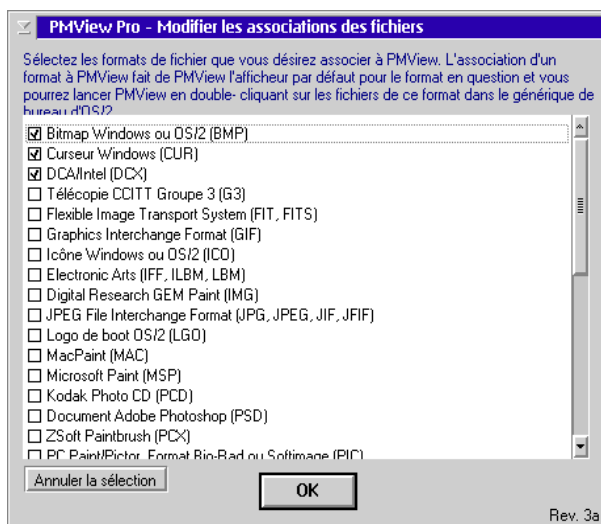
PMView Pro - Modifier les associations des fichiers

Sélectez les formats de fichier que vous désirez associer à PMView. L'association d'un format à PMView fait de PMView l'afficheur par défaut pour le format en question et vous pourrez lancer PMView en double- cliquant sur les fichiers de ce format dans le générique de bureau d'OS/2

☑ Bitmap Windows ou OS/2 (BMP)
☑ Curseur Windows (CUR)
☑ DCA/Intel (DCX)
☐ Télécopie CCITT Groupe 3 (G3)
☐ Flexible Image Transport System (FIT, FITS)
☐ Graphics Interchange Format (GIF)
☐ Icône Windows ou OS/2 (ICO)
☐ Electronic Arts (IFF, ILBM, LBM)
☐ Digital Research GEM Paint (IMG)
☐ JPEG File Interchange Format (JPG, JPEG, JIF, JFIF)
☐ Logo de boot OS/2 (LGO)
☐ MacPaint (MAC)
☐ Microsoft Paint (MSP)
☐ Kodak Photo CD (PCD)
☐ Document Adobe Photoshop (PSD)
☐ ZSoft Paintbrush (PCX)
☐ PC Paint/Pictor, Format Big-Bad ou Softimage (PIC)

Annuler la sélection

OK

Rev. 3a